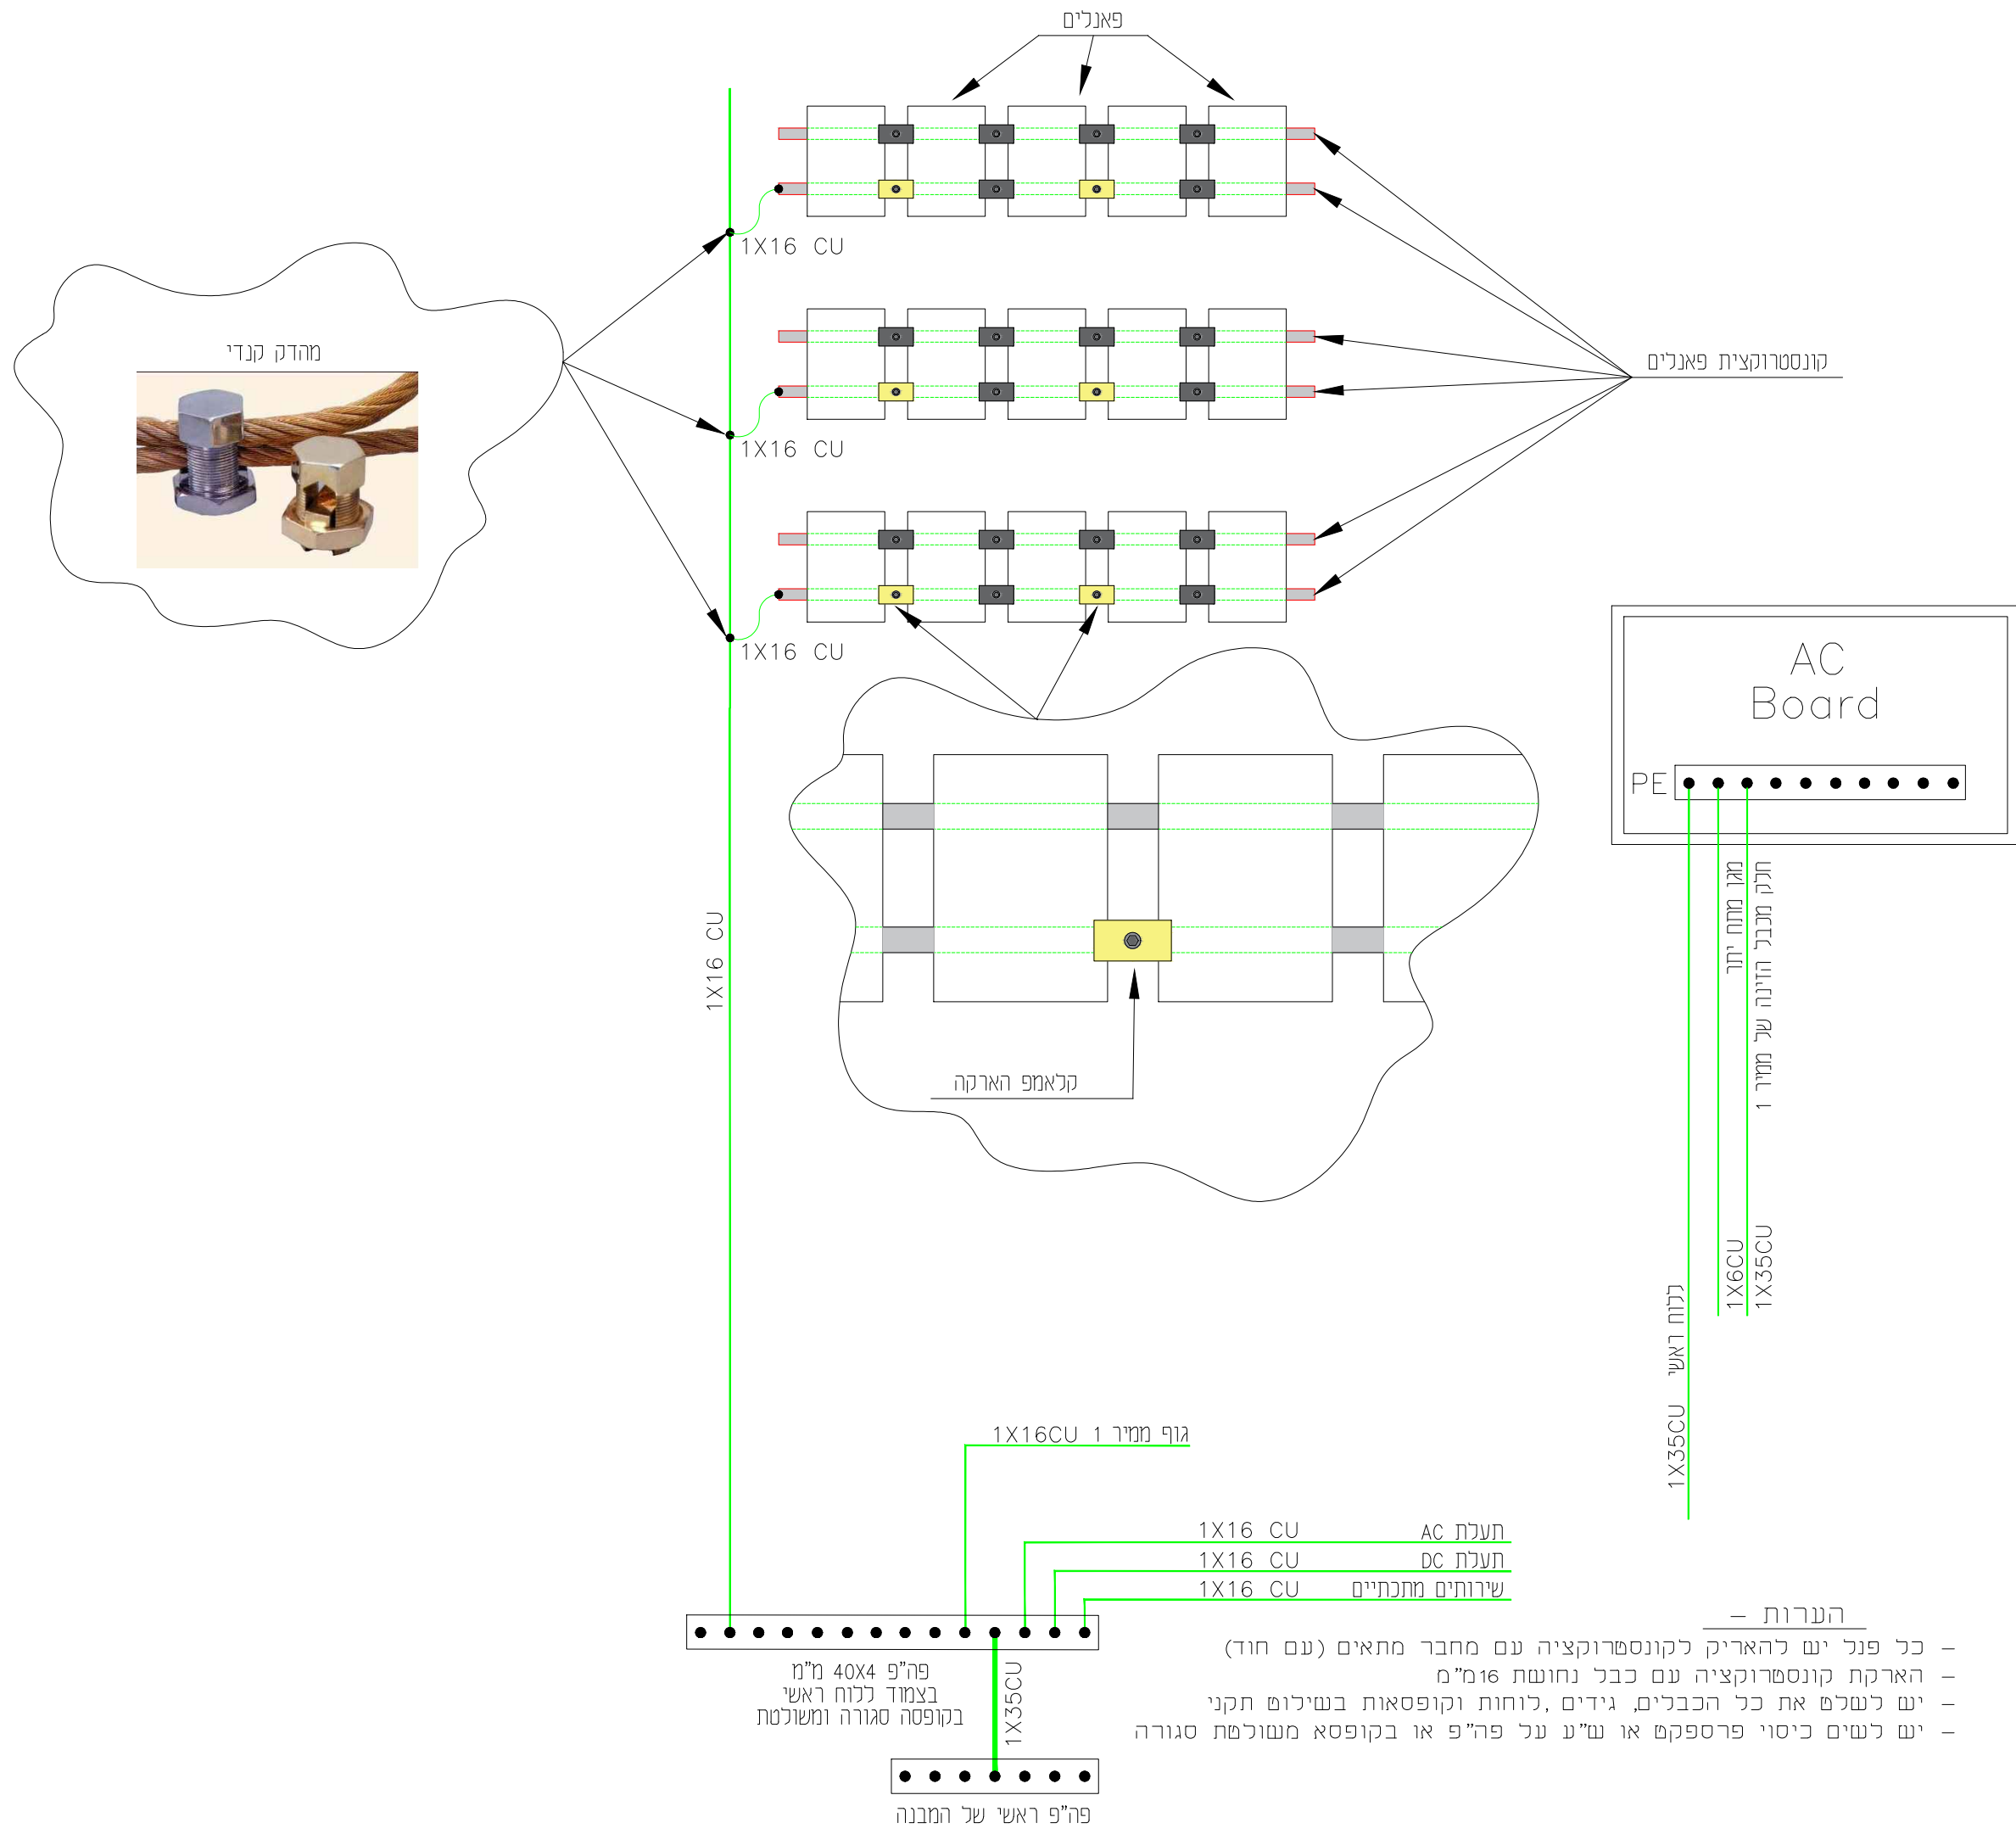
פאנלים

מהדק קנדי

1X16 CU

1X16 CU

1X16 CU

קונסטרוקצית פאנלים

AC
Board

PE

קלאמפ הארקה

1X16 CU

מאז מתח יתר

חלק מכבל הזינה של ממיר 1

1X6CU

1X35CU

כלוח ראשי

1X35CU

גוף ממיר 1 1X16CU

1X16 CU תעלת AC
1X16 CU תעלת DC
1X16 CU שירותים מתכתיים

פה"פ 40X4 מ"מ
בצמוד ללוח ראשי
בקופסה סגורה ומשולטת

1X35CU

פה"פ ראשי של המבנה

הערות –
– כל פנל יש להאריק לקונסטרוקציה עם מחבר מתאים (עם חוד)
– הארקת קונסטרוקציה עם כבל נחושת 16מ"מ
– יש לשלט את כל הכבלים, גידים, לוחות וקופסאות בשילוט תקני
– יש לשים כיסוי פרספקט או ש"ע על פה"פ או בקופסא משולטת סגורה